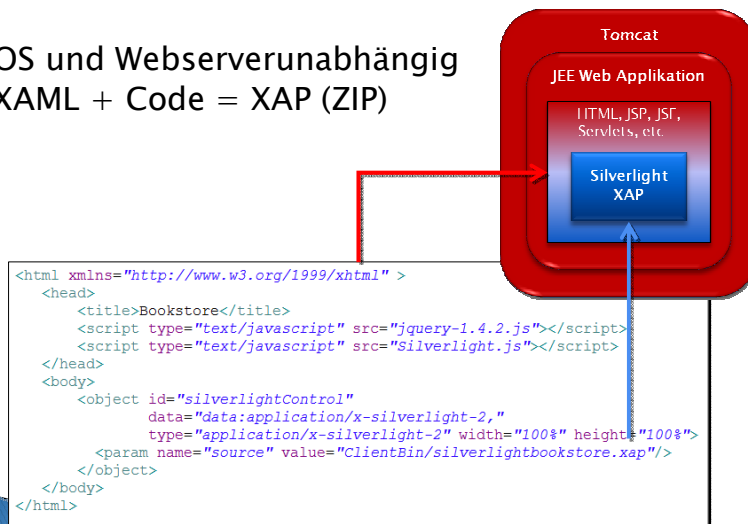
OS und Webserverunabhängig
XAML + Code = XAP (ZIP)

Tomcat

JEE Web Applikation

HTML, JSP, JSF, Servlets, etc.

Silverlight XAP

<html xmlns="http://www.w3.org/1999/xhtml" >
<head>
<title>Bookstore</title>
<script type="text/javascript" src="jquery-1.4.2.js"></script>
<script type="text/javascript" src="Silverlight.js"></script>
</head>
<body>
<object id="silverlightControl"
data="data:application/x-silverlight-2,"
type="application/x-silverlight-2" width="100%" height="100%">
<param name="source" value="ClientBin/silverlightbookstore.xap"/>
</object>
</body>
</html>